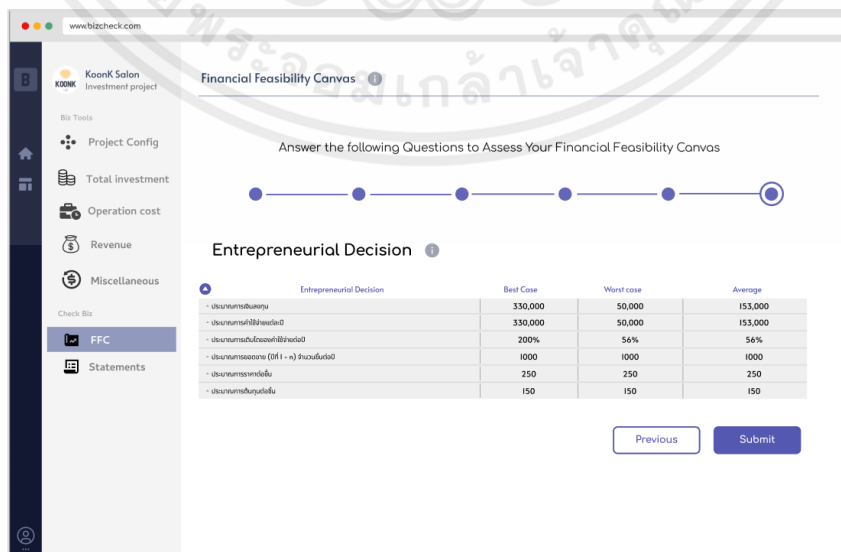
www.bizcheck.com

B

KoonK Salon
Investment project

Biz Tools

Project Config

Total investment

Operation cost

Revenue

Miscellaneous

Check Biz

FFC

Statements

Financial Feasibility Canvas

Answer the following Questions to Assess Your Financial Feasibility Canvas

Entrepreneurial Decision

| Entrepreneurial Decision | Best Case | Worst case | Average |
|---|---|---|---|
| - ประมาณการเงินลงทุน | 330,000 | 50,000 | 153,000 |
| - ประมาณการค่าใช้จ่ายแต่ละปี | 330,000 | 50,000 | 153,000 |
| - ประมาณการเติบโตของค่าใช้จ่ายต่อปี | 200% | 56% | 56% |
| - ประมาณการยอดขาย (ปีที่ 1 - ๓) จำนวนชิ้นต่อปี | 1000 | 1000 | 1000 |
| - ประมาณการราคาต่อชิ้น | 250 | 250 | 250 |
| - ประมาณการต้นทุนต่อชิ้น | 150 | 150 | 150 |

Previous

Submit